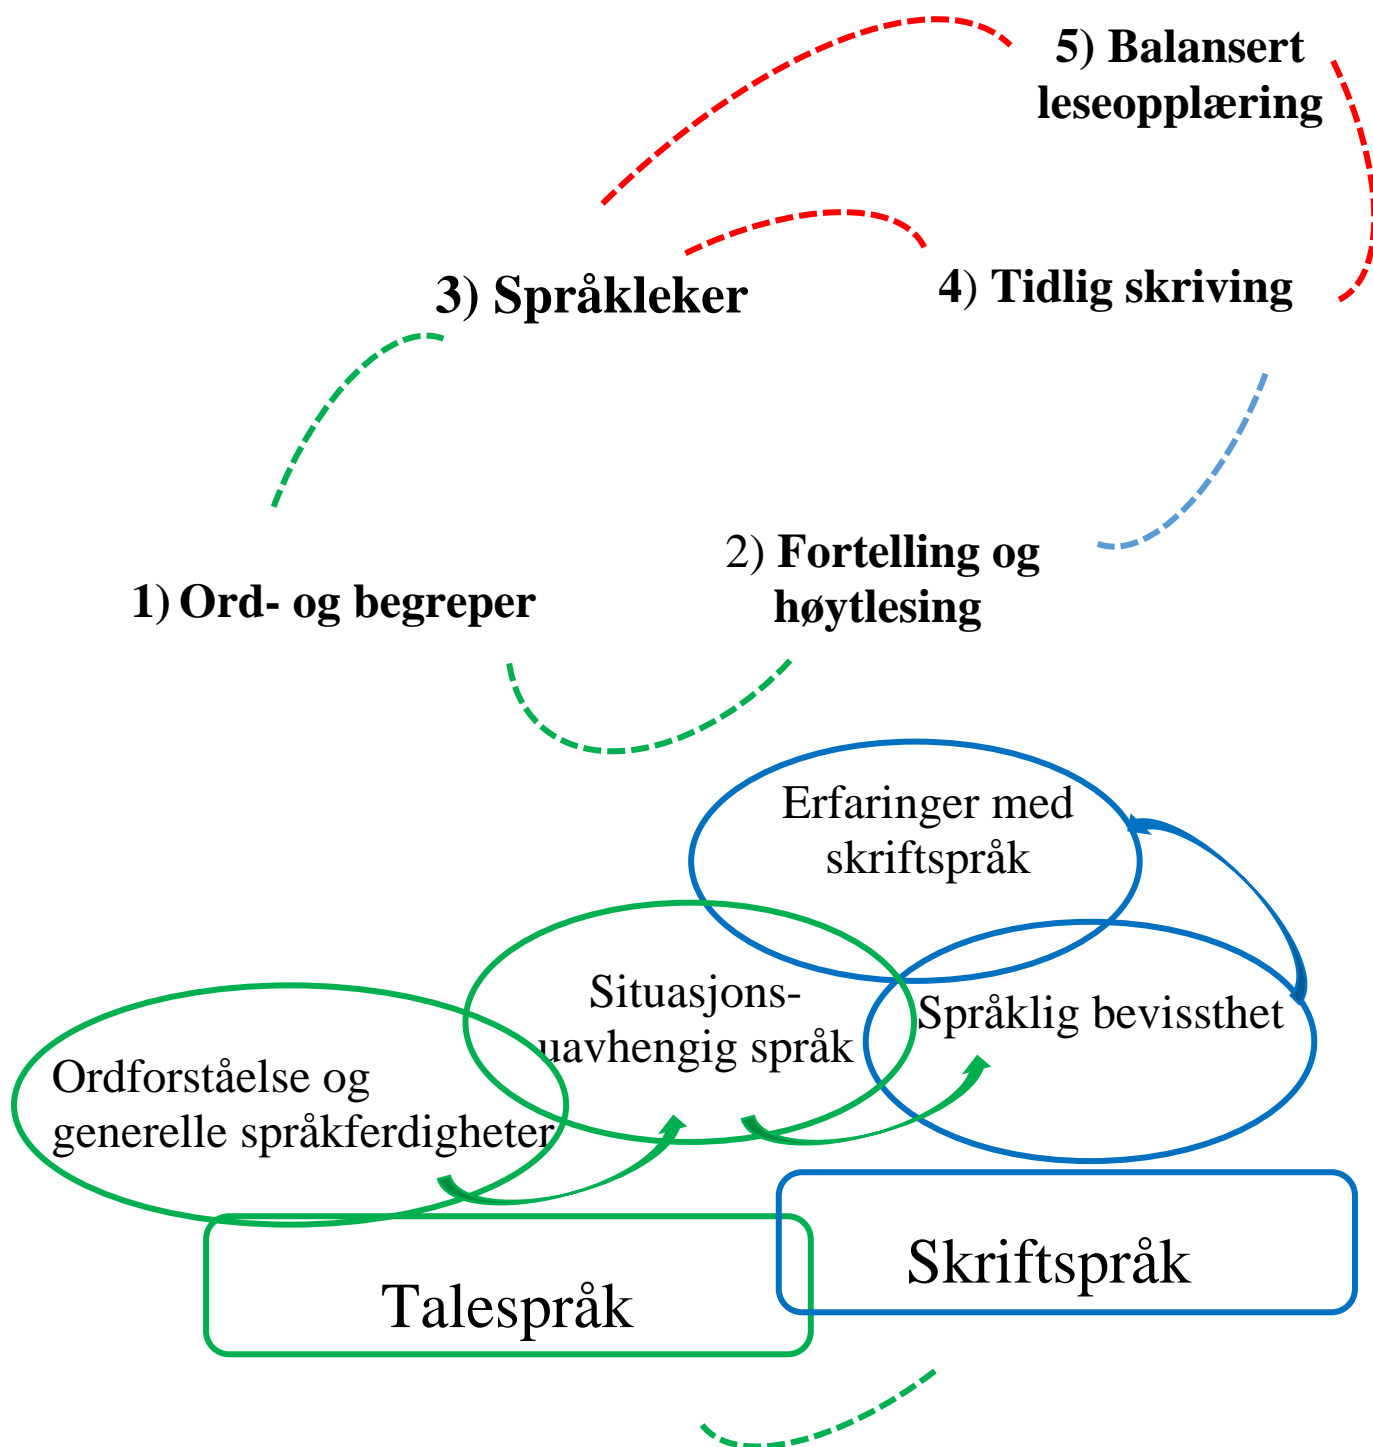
5) Balansert leseopplæring

3) Språkleker

4) Tidlig skriving

1) Ord- og begreper

2) Fortelling og høytlesing

Erfaringer med skriftspråk

Situasjons-uavhengig språk

Språklig bevissthet

Ordforståelse og generelle språkferdigheter

Talespråk

Skriftspråk